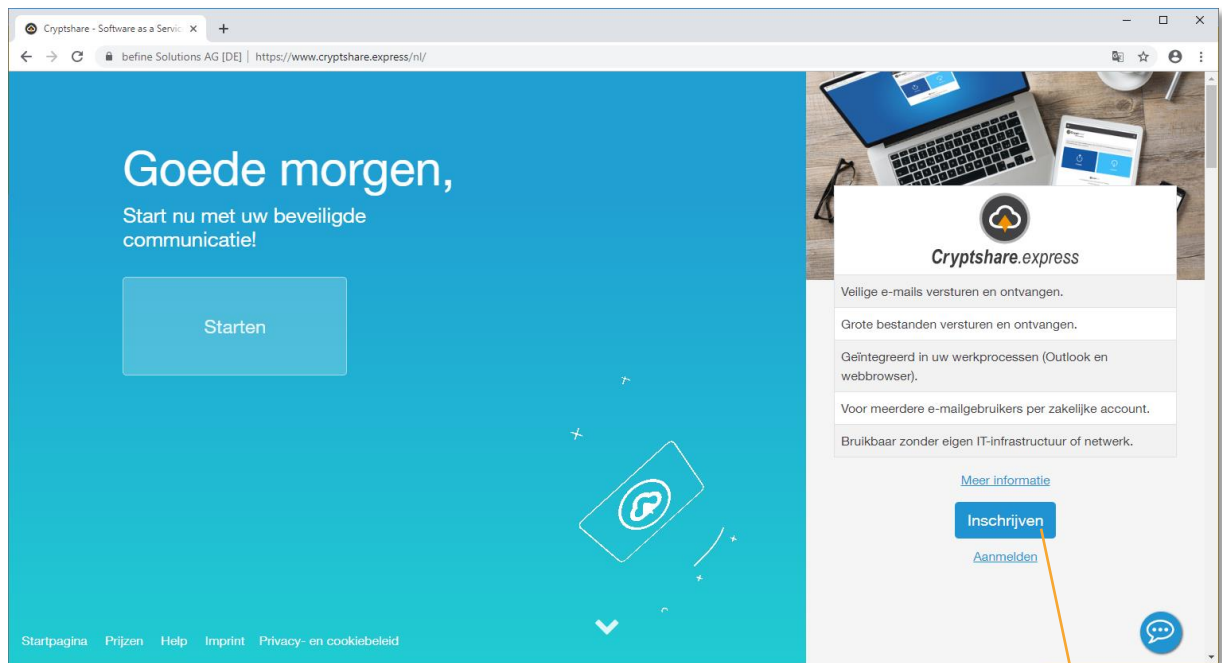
Cryptshare - Software as a Servic ×
+

befine Solutions AG [DE] | https://www.cryptshare.express/nl/

Goede morgen,

Start nu met uw beveiligde communicatie!

Starten

Cryptshare.express

Veilige e-mails versturen en ontvangen.

Grote bestanden versturen en ontvangen.

Geïntegreerd in uw werkprocessen (Outlook en webbrowser).

Voor meerdere e-mailgebruikers per zakelijke account.

Bruikbaar zonder eigen IT-infrastructuur of netwerk.

Meer informatie

Inschrijven

Aanmelden

Startpagina Prijzen Help Imprint Privacy- en cookiebeleid